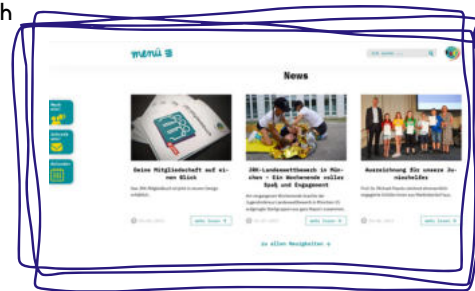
h

menü

Ich suche ... Q

News

Deine Mitgliedschaft auf einen Blick

JRK-Landeswettbewerb in Mürzen – Ein Wochenende voller Spaß und Engagement

Auszeichnung für unsere Jüngsten

mehr lesen

mehr lesen

mehr lesen

zu allen Neuigkeiten